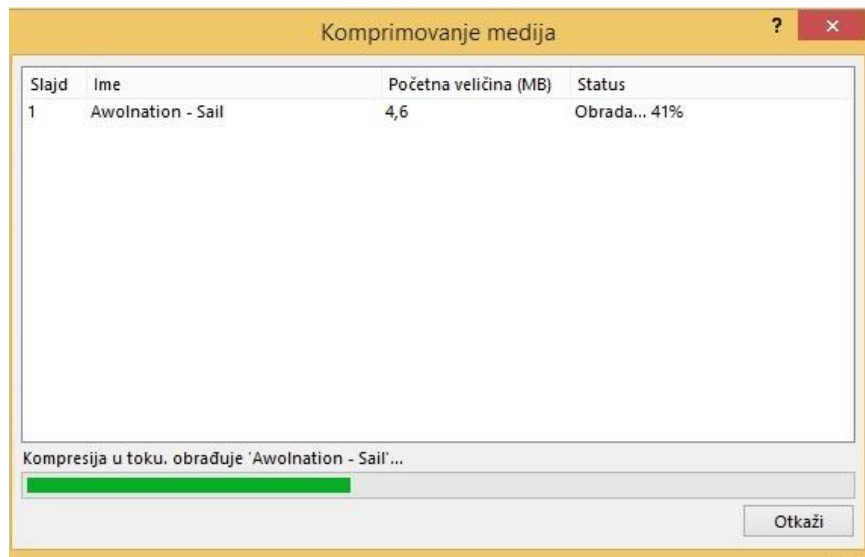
Komprimovanje medija

?

×

| Slajd | Ime | Početna veličina (MB) | Status |
|---|---|---|---|
| 1 | Awolnation - Sail | 4,6 | Obrada... 41% |

Kompresija u toku. obrađuje 'Awolnation - Sail'...

Otkaži